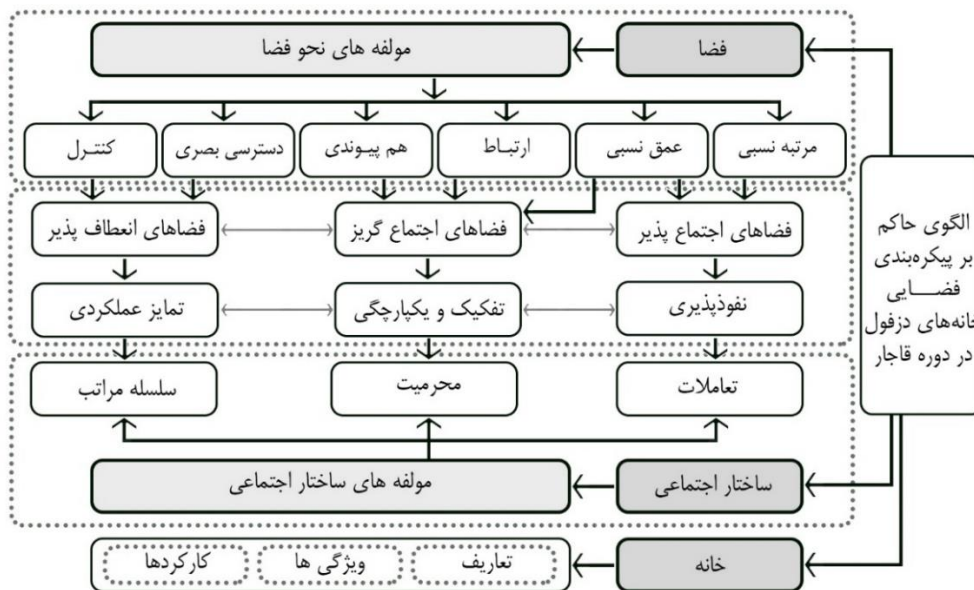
فضا

مولفه های نحو فضا

مرتبه نسبی

عمق نسبی

ارتبـاط

هم پیـوندی

دسترسی بصری

کنتـرل

فضاهای اجتماع پذیر

فضاهای اجتماع گریز

فضاهای انعطاف پذیر

نفوذپذیری

تفکیک و یکپارچگی

تمایز عملکردی

تعاملات

محرمیت

سلسله مراتب

ساختار اجتماعی

مولفه های ساختار اجتماعی

خانه

تعاریف

ویژگی ها

کارکردها

الگوی حاکم بر پیکره‌بندی فضـــایی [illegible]انه‌های دزفول در دوره قاجار